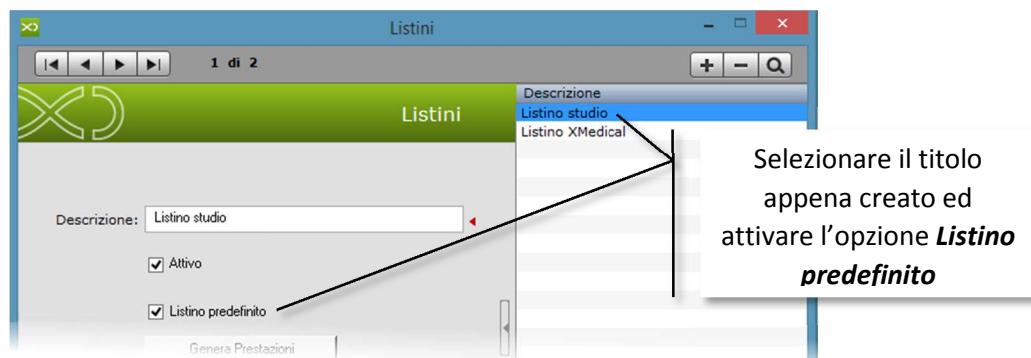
Listini

1 di 2

Listini

Descrizione
Listino studio
Listino XMedical

Descrizione: Listino studio

Attivo

Listino predefinito

Genera Prestazioni

Selezionare il titolo appena creato ed attivare l'opzione ***Listino predefinito***